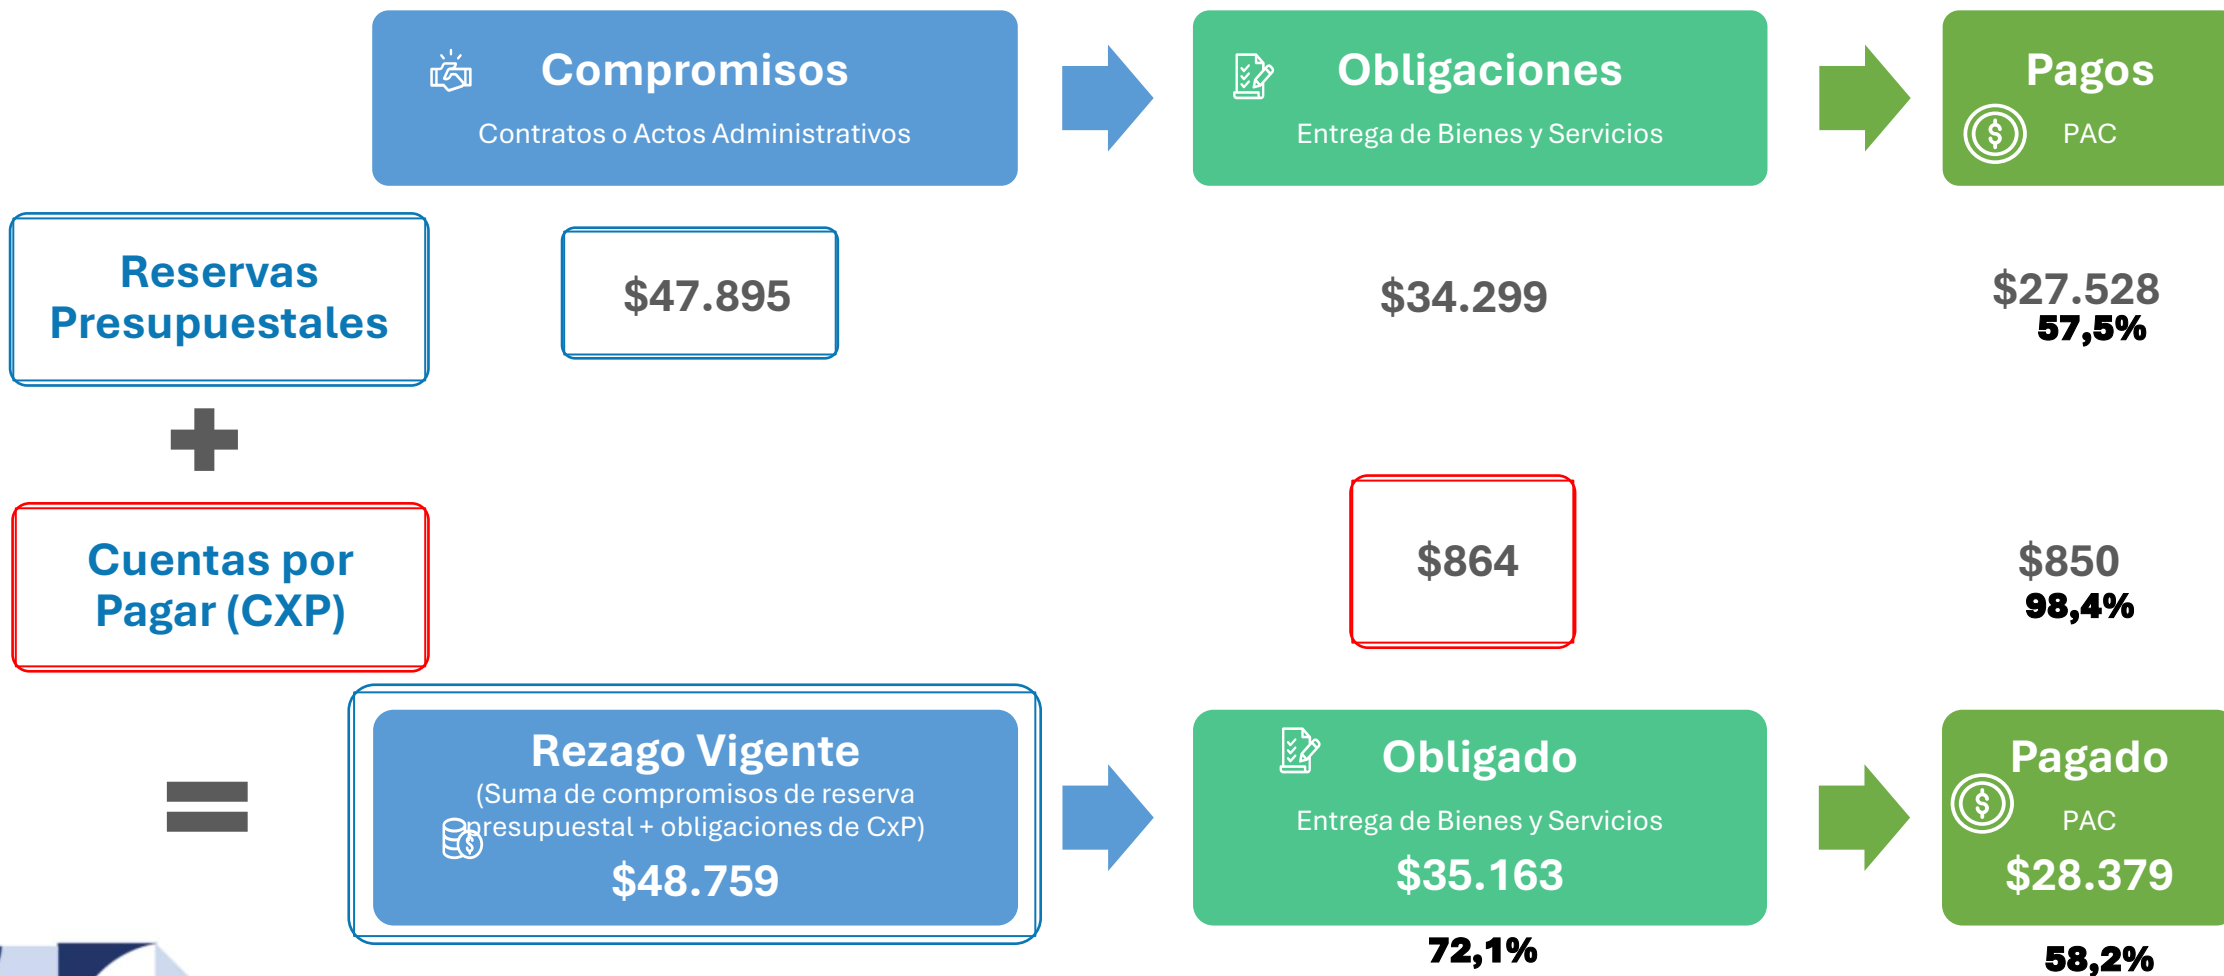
Compromisos
Contratos o Actos Administrativos

Obligaciones
Entrega de Bienes y Servicios

Pagos
PAC

Reservas Presupuestales

$47.895

$34.299

$27.528
57,5%

Cuentas por Pagar (CXP)

$864

$850
98,4%

Rezago Vigente
(Suma de compromisos de reserva presupuestal + obligaciones de CxP)
$48.759

Obligado
Entrega de Bienes y Servicios
$35.163

72,1%

Pagado
PAC
$28.379

58,2%